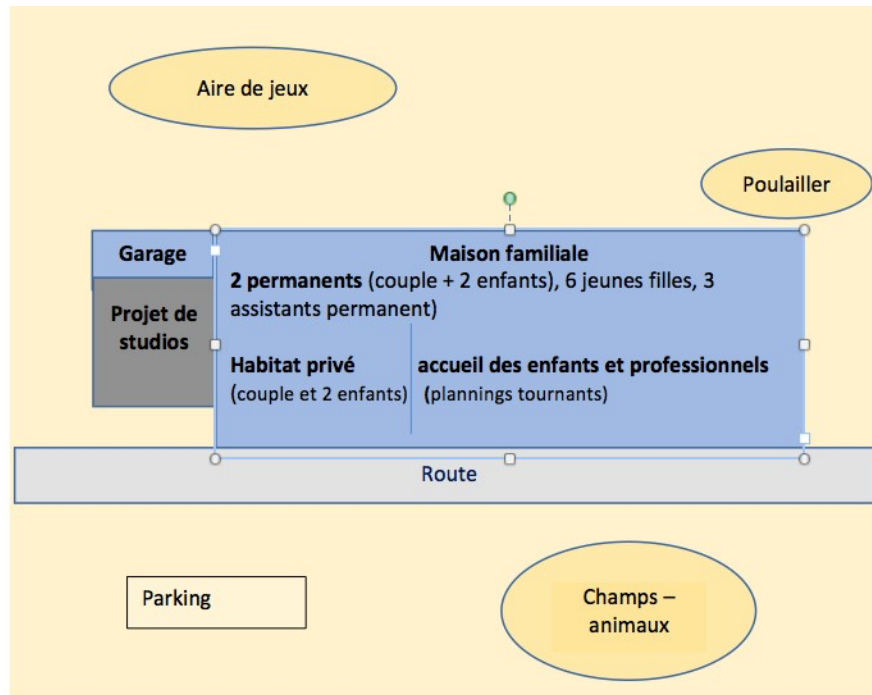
Aire de jeux

Poulailler

Garage

Projet de studios

Maison familiale
**2 permanents** (couple + 2 enfants), 6 jeunes filles, 3 assistants permanent)

**Habitat privé**
(couple et 2 enfants)

**accueil des enfants et professionnels**
(plannings tournants)

Route

Parking

Champs – animaux